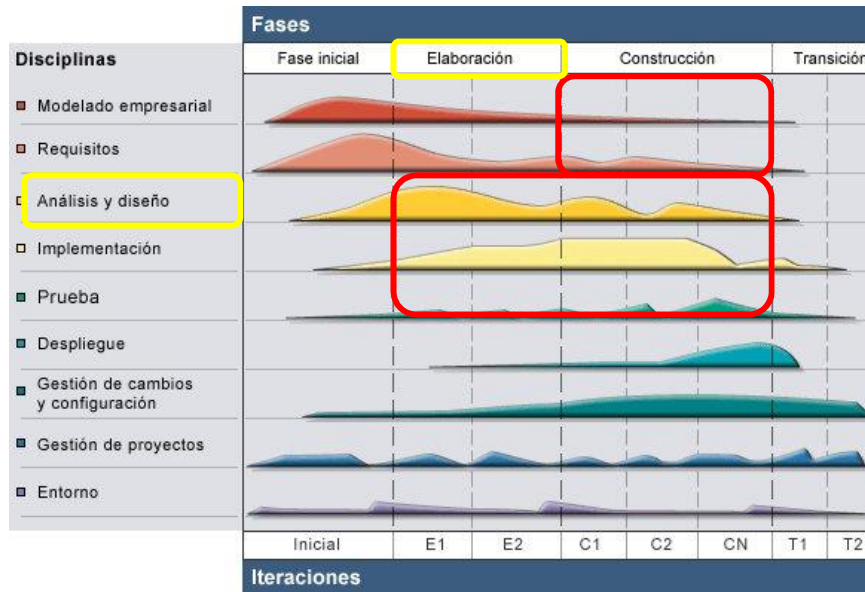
Fases

| Fase inicial | Elaboración | Construcción | Transición |
|---|---|---|---|

Disciplinas

Modelado empresarial

Requisitos

Análisis y diseño

Implementación

Prueba

Despliegue

Gestión de cambios y configuración

Gestión de proyectos

Entorno

| Inicial | E1 | E2 | C1 | C2 | CN | T1 | T2 |
|---|---|---|---|---|---|---|---|

Iteraciones